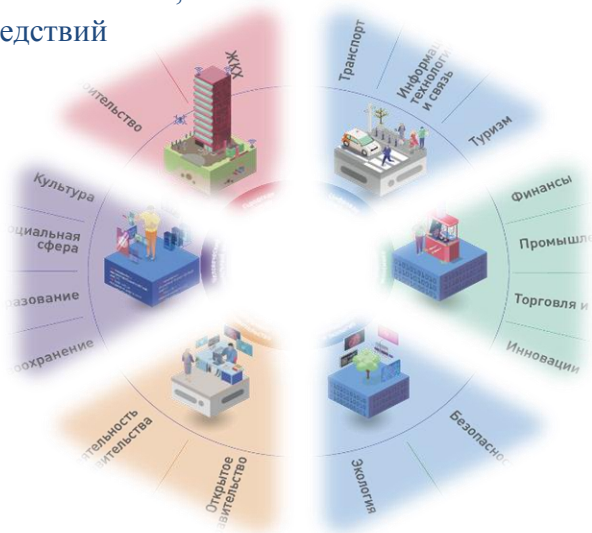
едствий

ЖКХ

оительство

Транспорт

Информа технолог и связь

Туризм

Культура

оциальная сфера

азование

оохранение

Финансы

Промышле

Торговля и

Инновации

ятельность вительства

Открытое вительство

Экология

Безопасно